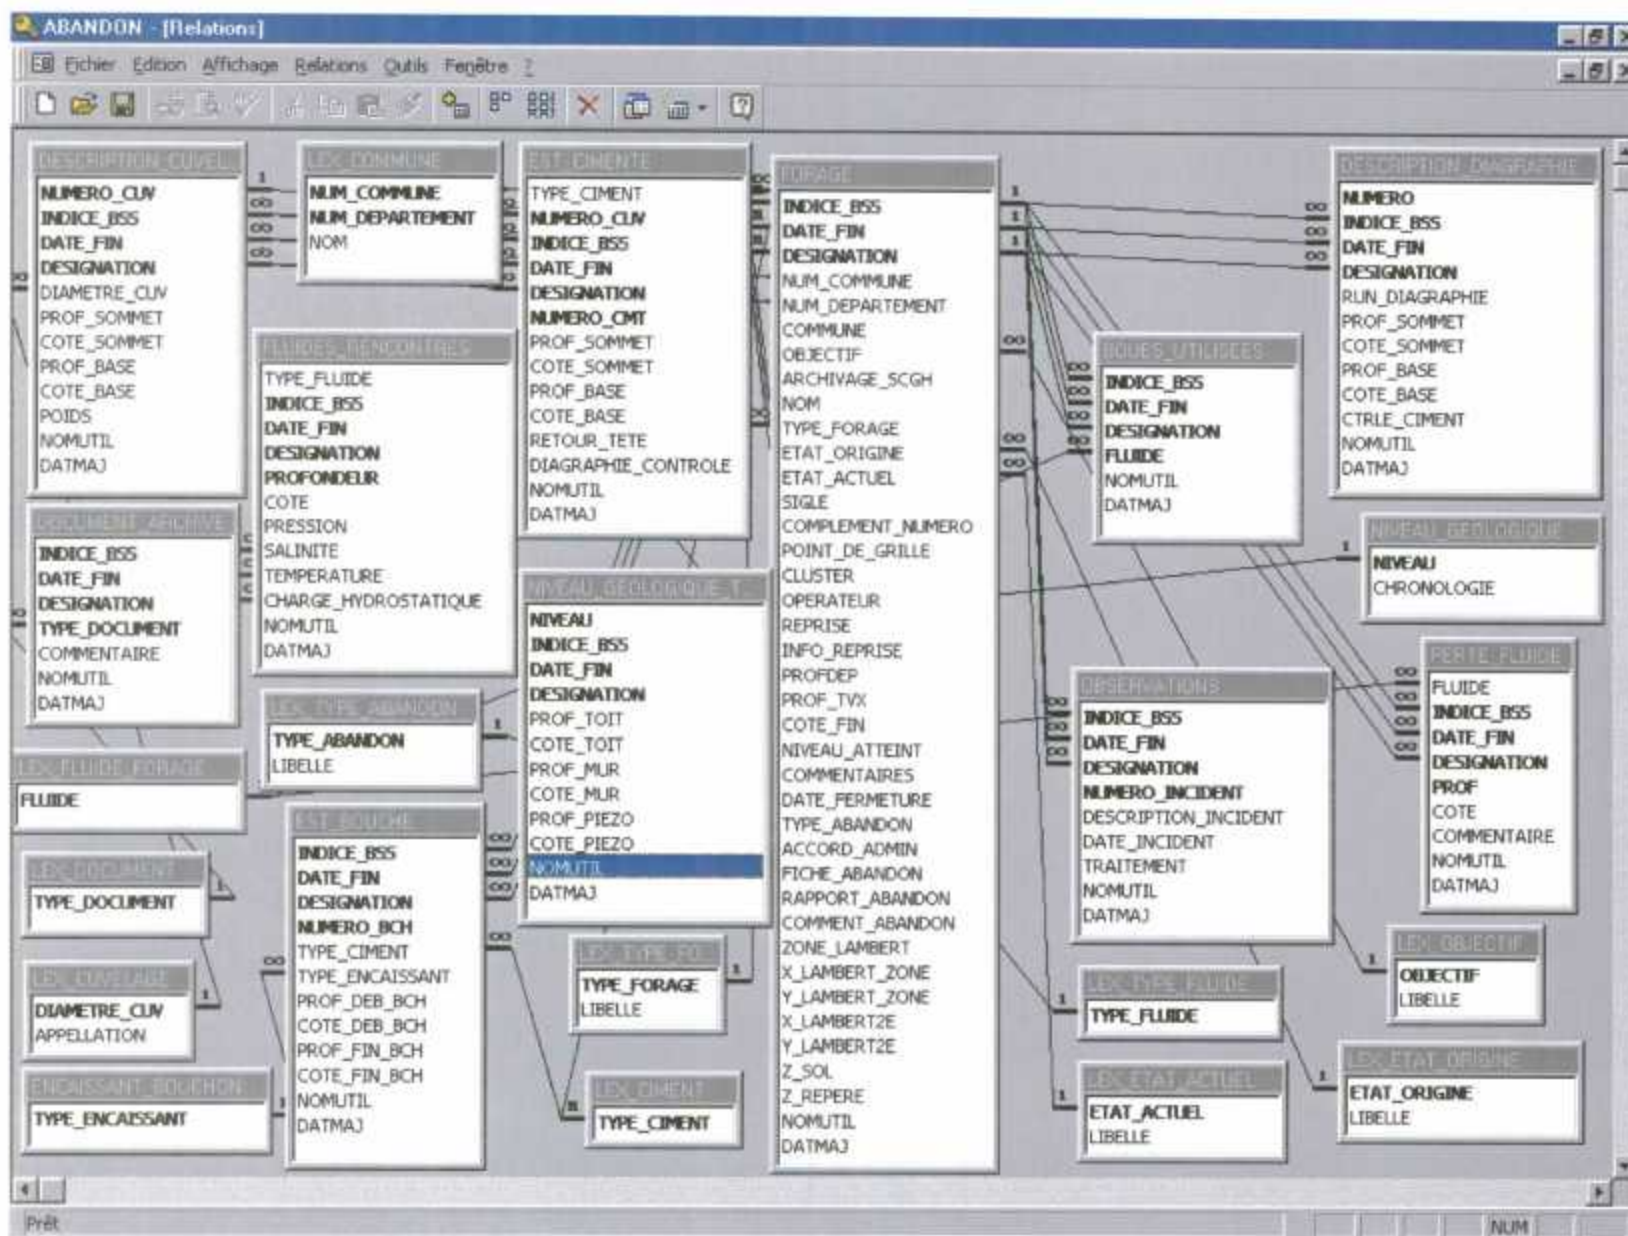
ABANDON - [Relations]

Fichier Edition Affichage Relations Outils Fenêtre ?

DESCRIPTION_CUVEL
NUMERO_CUV
INDICE_BSS
DATE_FIN
DESIGNATION
DIAMETRE_CUV
PROF_SOMMET
COTE_SOMMET
PROF_BASE
COTE_BASE
POIDS
NOMUTIL
DATMAJ

LEX_COMMUNE
NUM_COMMUNE
NUM_DEPARTEMENT
NOM

EST_CIMENTE
TYPE_CIMENT
NUMERO_CUV
INDICE_BSS
DATE_FIN
DESIGNATION
NUMERO_CMT
PROF_SOMMET
COTE_SOMMET
PROF_BASE
COTE_BASE
RETOUR_TETE
DIAGRAPHIE_CONTROLE
NOMUTIL
DATMAJ

FORAGE
INDICE_BSS
DATE_FIN
DESIGNATION
NUM_COMMUNE
NUM_DEPARTEMENT
COMMUNE
OBJECTIF
ARCHIVAGE_SCGH
NOM
TYPE_FORAGE
ETAT_ORIGINE
ETAT_ACTUEL
SIGLE
COMPLEMENT_NUMERO
POINT_DE_GRILLE
CLUSTER
OPERATEUR
REPRISE
INFO_REPRISE
PROFDEP
PROF_TVX
COTE_FIN
NIVEAU_ATTEINT
COMMENTAIRES
DATE_FERMETURE
TYPE_ABANDON
ACCORD_ADMIN
FICHE_ABANDON
RAPPORT_ABANDON
COMMENT_ABANDON
ZONE_LAMBERT
X_LAMBERT_ZONE
Y_LAMBERT_ZONE
X_LAMBERT2E
Y_LAMBERT2E
Z_SOL
Z_REPERE
NOMUTIL
DATMAJ

DESCRIPTION_DIAGRAPHIE
NUMERO
INDICE_BSS
DATE_FIN
DESIGNATION
RUN_DIAGRAPHIE
PROF_SOMMET
COTE_SOMMET
PROF_BASE
COTE_BASE
CTRLE_CIMENT
NOMUTIL
DATMAJ

FLUIDES_RENCONTRES
TYPE_FLUIDE
INDICE_BSS
DATE_FIN
DESIGNATION
PROFONDEUR
COTE
PRESSION
SALINITE
TEMPERATURE
CHARGE_HYDROSTATIQUE
NOMUTIL
DATMAJ

BOUES_UTILISEES
INDICE_BSS
DATE_FIN
DESIGNATION
FLUIDE
NOMUTIL
DATMAJ

DOCUMENT_ARCHIVE
INDICE_BSS
DATE_FIN
DESIGNATION
TYPE_DOCUMENT
COMMENTAIRE
NOMUTIL
DATMAJ

NIVEAU_GEOLOGIQUE
NIVEAU
CHRONOLOGIE

NIVEAU_GEOLOGIQUE_T
NIVEAU
INDICE_BSS
DATE_FIN
DESIGNATION
PROF_TOIT
COTE_TOIT
PROF_MUR
COTE_MUR
PROF_PIEZO
COTE_PIEZO
NOMUTIL
DATMAJ

LEX_TYPE_ABANDON
TYPE_ABANDON
LIBELLE

LEX_FLUIDE_FORAGE
FLUIDE

OBSERVATIONS
INDICE_BSS
DATE_FIN
DESIGNATION
NUMERO_INCIDENT
DESCRIPTION_INCIDENT
DATE_INCIDENT
TRAITEMENT
NOMUTIL
DATMAJ

PERTE_FLUIDE
FLUIDE
INDICE_BSS
DATE_FIN
DESIGNATION
PROF
COTE
COMMENTAIRE
NOMUTIL
DATMAJ

EST_BOUCHE
INDICE_BSS
DATE_FIN
DESIGNATION
NUMERO_BCH
TYPE_CIMENT
TYPE_ENCAISSANT
PROF_DEB_BCH
COTE_DEB_BCH
PROF_FIN_BCH
COTE_FIN_BCH
NOMUTIL
DATMAJ

LEX_DOCUMENT
TYPE_DOCUMENT

LEX_CUVELAGE
DIAMETRE_CUV
APPELLATION

ENCAISSANT_BOUCHON
TYPE_ENCAISSANT

LEX_TYPE_FO
TYPE_FORAGE
LIBELLE

LEX_CIMENT
TYPE_CIMENT

LEX_OBJECTIF
OBJECTIF
LIBELLE

LEX_TYPE_FLUIDE
TYPE_FLUIDE

LEX_ETAT_ACTUEL
ETAT_ACTUEL
LIBELLE

LEX_ETAT_ORIGINE
ETAT_ORIGINE
LIBELLE

Prêt
NUM